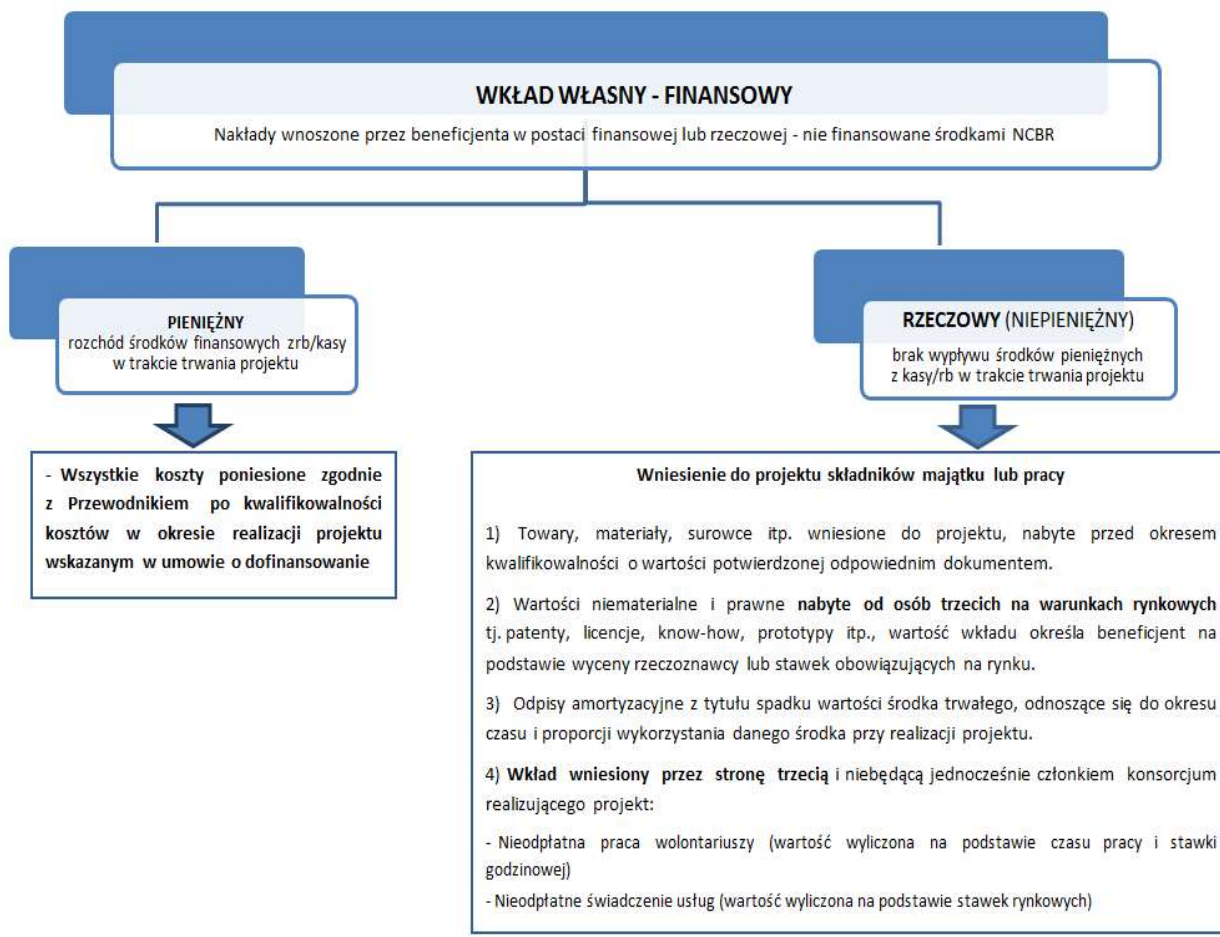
WKŁAD WŁASNY - FINANSOWY

Nakłady wnoszone przez beneficjenta w postaci finansowej lub rzeczowej - nie finansowane środkami NCBR

PIENIĘŻNY
rozchód środków finansowych zrb/kasy w trakcie trwania projektu

RZECZOWY (NIEPIENIĘŻNY)
brak wypływu środków pieniężnych z kasy/rb w trakcie trwania projektu

- Wszystkie koszty poniesione zgodnie z Przewodnikiem po kwalifikowalności kosztów w okresie realizacji projektu wskazanym w umowie o dofinansowanie

Wniesienie do projektu składników majątku lub pracy

1) Towary, materiały, surowce itp. wniesione do projektu, nabyte przed okresem kwalifikowalności o wartości potwierdzonej odpowiednim dokumentem.

2) Wartości niematerialne i prawne nabyte od osób trzecich na warunkach rynkowych tj. patenty, licencje, know-how, prototypy itp., wartość wkładu określa beneficjent na podstawie wyceny rzeczoznawcy lub stawek obowiązujących na rynku.

3) Odpisy amortyzacyjne z tytułu spadku wartości środka trwałego, odnoszące się do okresu czasu i proporcji wykorzystania danego środka przy realizacji projektu.

4) Wkład wniesiony przez stronę trzecią i niebędącą jednocześnie członkiem konsorcjum realizującego projekt:

- Nieodpłatna praca wolontariuszy (wartość wyliczona na podstawie czasu pracy i stawki godzinowej)

- Nieodpłatne świadczenie usług (wartość wyliczona na podstawie stawek rynkowych)